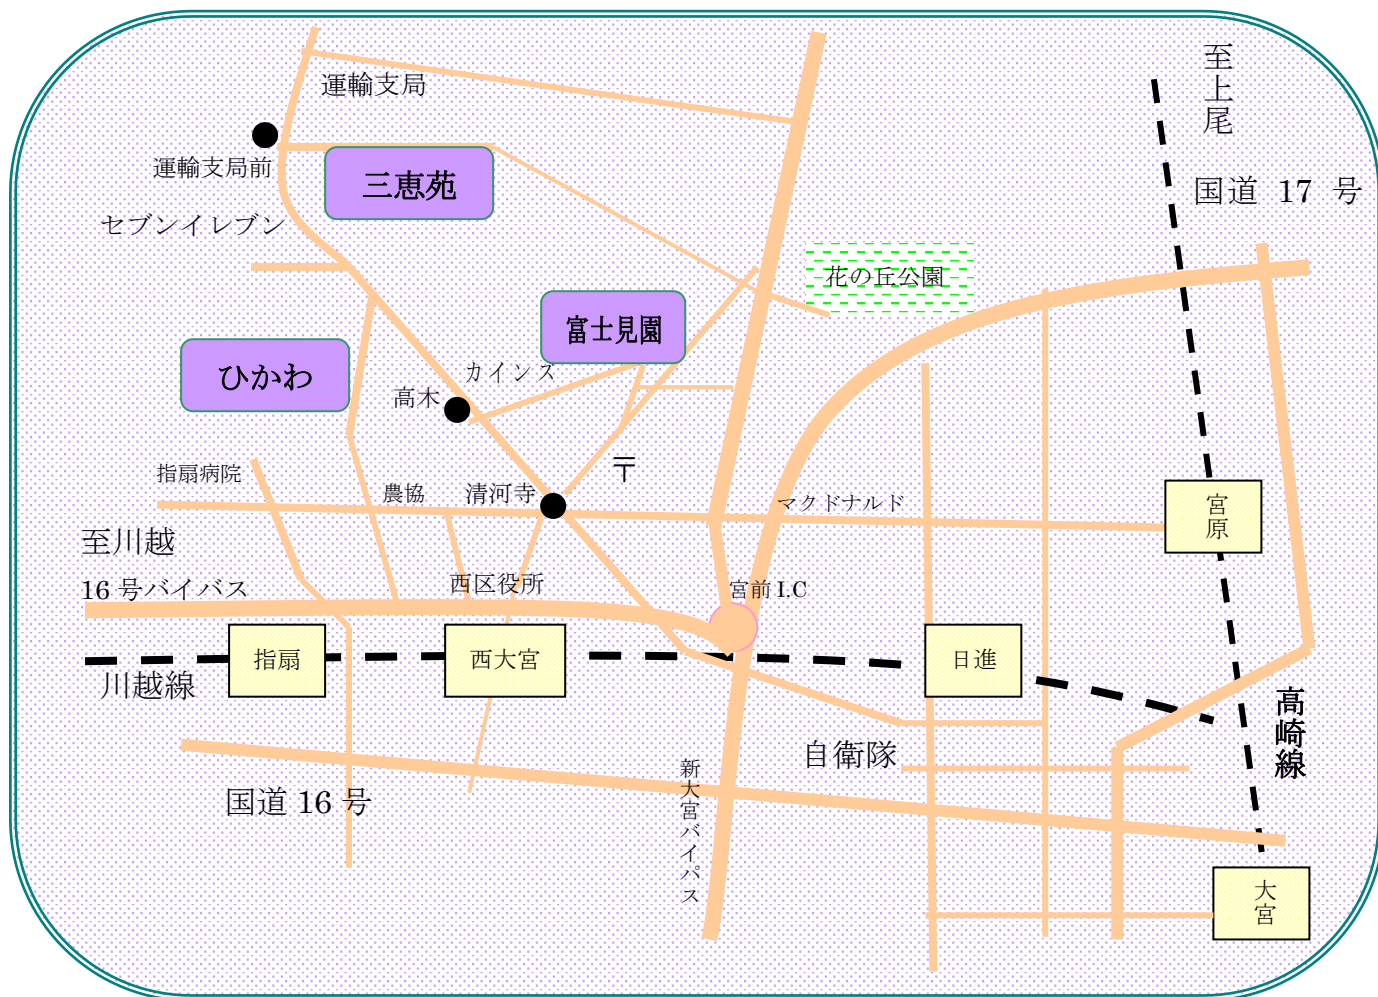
運輸支局

至上尾

運輸支局前

三恵苑

国道 17 号

セブンイレブン

花の丘公園

富士見園

ひかわ

カインズ

高木

〒

指扇病院

農協

清河寺

マクドナルド

宮原

至川越

16 号バイパス

西区役所

宮前 I.C

指扇

西大宮

日進

川越線

高崎線

自衛隊

新大宮バイパス

国道 16 号

大宮